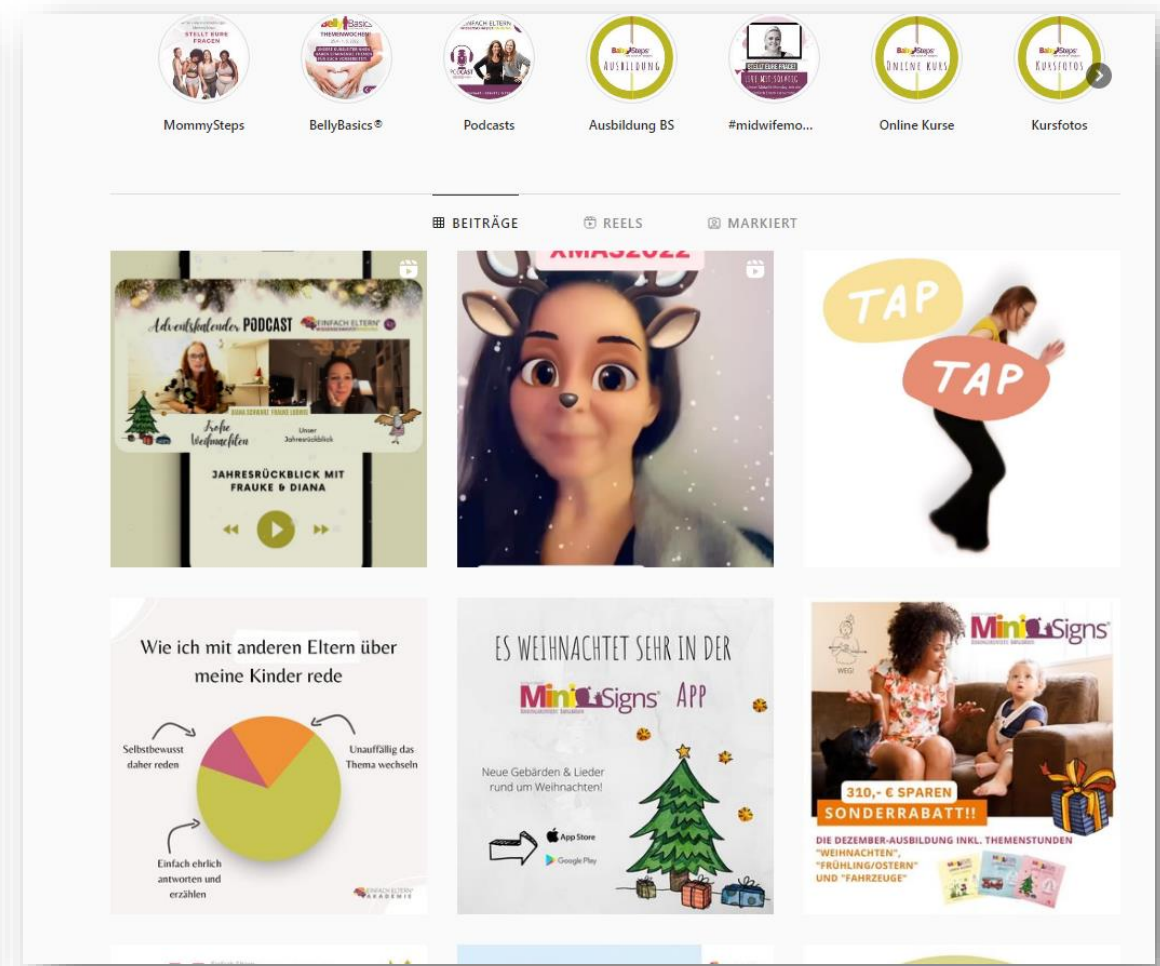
STELLT EURE FRAGEN

BellyBasics THEMENWOCHE

EINFACH ELTERN PODCAST

BellySteps AUSBILDUNG

STELLT EURE FRAGE! LIVE MIT SONNTAG

BellySteps ONLINE KURS

BellySteps KURSFOTOS

MommySteps

BellyBasics®

Podcasts

Ausbildung BS

#midwifemo...

Online Kurse

Kursfotos

BEITRÄGE

REELS

MARKIERT

Adventskalender PODCAST

EINFACH ELTERN

DIANA SCHWARZ FRAUKE LUDWIG

Frohe Weihnachten

Unser Jahresrückblick

JAHRESRÜCKBLICK MIT FRAUKE & DIANA

XMAS2022

TAP

TAP

Wie ich mit anderen Eltern über meine Kinder rede

Selbstbewusst daher reden

Unauffällig das Thema wechseln

Einfach ehrlich antworten und erzählen

EINFACH ELTERN AKADEMIE

ES WEIHNACHTET SEHR IN DER

MiniSigns APP

Neue Gebärden & Lieder rund um Weihnachten!

App Store

Google Play

MiniSigns

WEG!

310,- € SPAREN

SONDERRABATT!!

DIE DEZEMBER-AUSBILDUNG INKL. THEMENSTUNDEN "WEIHNACHTEN", "FRÜHLING/OSTERN" UND "FAHRZEUGE"